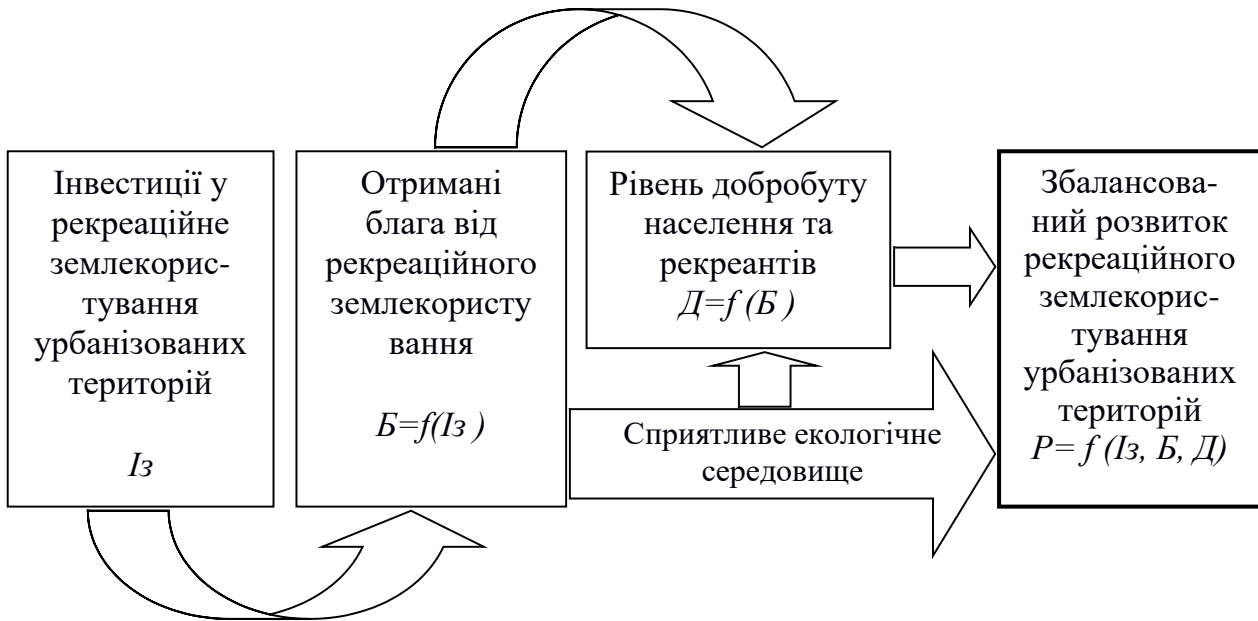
Інвестиції у рекреаційне землекористування урбанізованих територій

*Із*

Отримані блага від рекреаційного землекористу вання

*Б=f(Із )*

Рівень добробуту населення та рекреантів

*Д=f (Б )*

Сприятливе екологічне середовище

Збалансований розвиток рекреаційного землекористування урбанізованих територій

*Р= f (Із, Б, Д)*